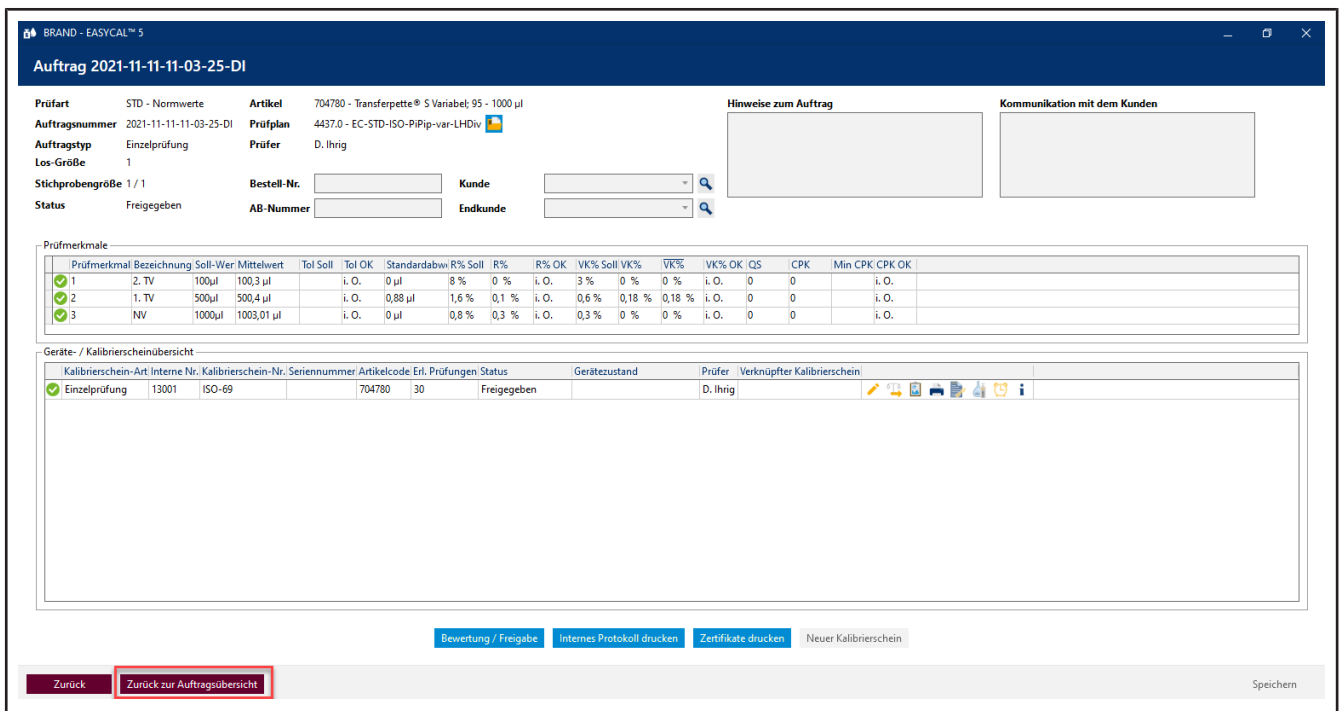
BRAND - EASYCAL™ 5

Auftrag 2021-11-11-11-03-25-DI

Prüfart STD - Normwerte
Auftragsnummer 2021-11-11-11-03-25-DI
Auftragstyp Einzelprüfung
Los-Größe 1
Stichprobengröße 1 / 1
Status Freigegeben

Artikel 704780 - Transferpette® S Variabel; 95 - 1000 µl
Prüfplan 4437.0 - EC-STD-ISO-PiPip-var-LHDiv
Prüfer D. Ihrig
Bestell-Nr.
AB-Nummer
Kunde
Endkunde

Hinweise zum Auftrag

Kommunikation mit dem Kunden

Prüfmerkmale

| Prüfmerkmal | Bezeichnung | Soll-Wert | Mittelwert | Tol Soll | Tol OK | Standardabw | R% Soll | R% | R% OK | VK% Soll | VK% | $\overline{VK\%}$ | VK% OK | QS | CPK | Min CPK | CPK OK |
|---|---|---|---|---|---|---|---|---|---|---|---|---|---|---|---|---|---|
| 1 | 2. TV | 100µl | 100,3 µl | | i. O. | 0 µl | 8 % | 0 % | i. O. | 3 % | 0 % | 0 % | i. O. | 0 | 0 | | i. O. |
| 2 | 1. TV | 500µl | 500,4 µl | | i. O. | 0,88 µl | 1,6 % | 0,1 % | i. O. | 0,6 % | 0,18 % | 0,18 % | i. O. | 0 | 0 | | i. O. |
| 3 | NV | 1000µl | 1003,01 µl | | i. O. | 0 µl | 0,8 % | 0,3 % | i. O. | 0,3 % | 0 % | 0 % | i. O. | 0 | 0 | | i. O. |

Geräte- / Kalibrierscheinübersicht

| Kalibrierschein-Art | Interne Nr. | Kalibrierschein-Nr. | Seriennummer | Artikelcode | Erl. Prüfungen | Status | Gerätezustand | Prüfer | Verknüpfter Kalibrierschein |
|---|---|---|---|---|---|---|---|---|---|
| Einzelprüfung | 13001 | ISO-69 | | 704780 | 30 | Freigegeben | | D. Ihrig | |

Bewertung / Freigabe   Internes Protokoll drucken   Zertifikate drucken   Neuer Kalibrierschein

Zurück   Zurück zur Auftragsübersicht   Speichern